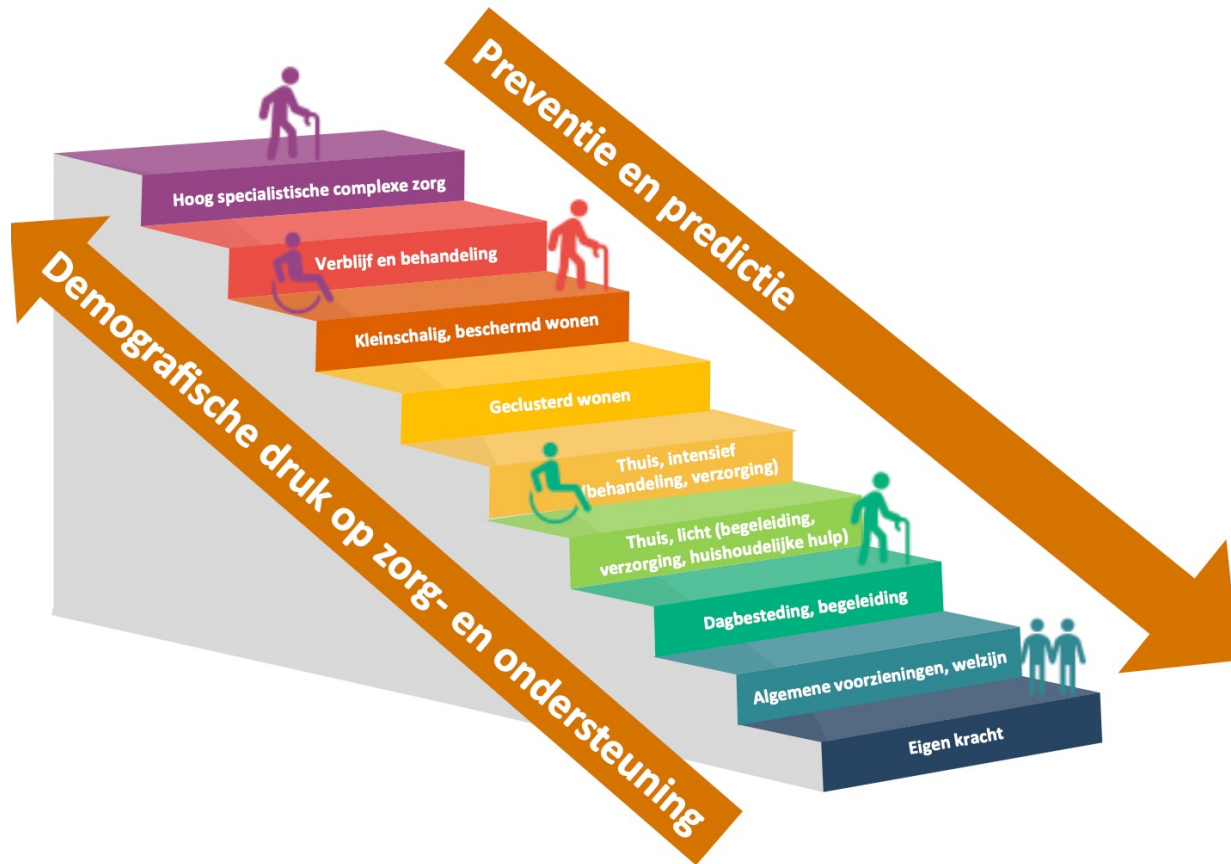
Preventie en predictie

Demografische druk op zorg- en ondersteuning

Hoog specialistische complexe zorg

Verblijf en behandeling

Kleinschalig, beschermd wonen

Geclusterd wonen

Thuis, intensief (behandeling, verzorging)

Thuis, licht (begeleiding, verzorging, huishoudelijke hulp)

Dagbesteding, begeleiding

Algemene voorzieningen, welzijn

Eigen kracht